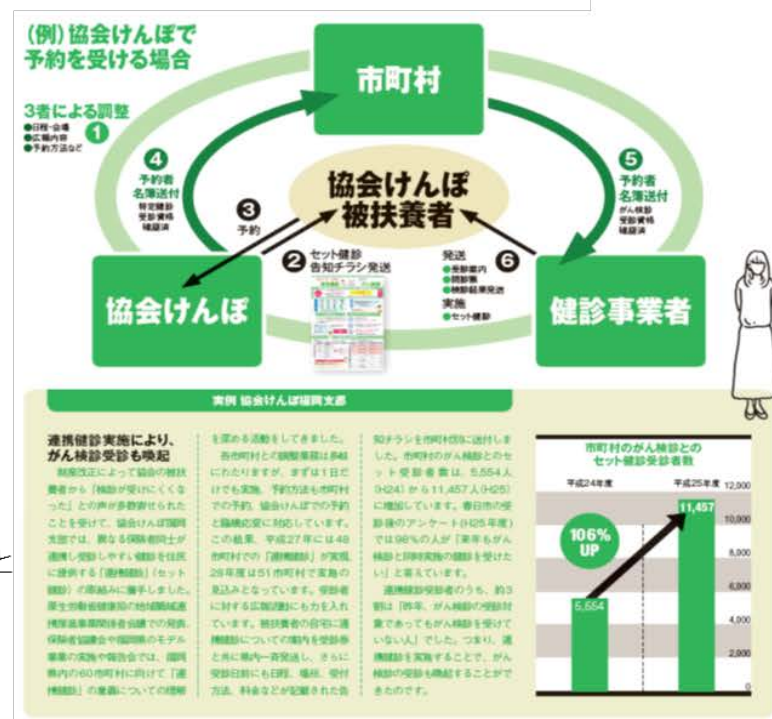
(例) 協会けんぽで予約を受ける場合

市町村

3者による調整
●日程・会場
●広報内容
●予約方法など
1

4
予約者名簿送付
特定健診受診資格確認済

5
予約者名簿送付
がん検診受診資格確認済

協会けんぽ被扶養者

3
予約

2
セット健診告知チラシ発送

発送
●受診案内
●問診票
●検診結果発送
実施
●セット健診
6

協会けんぽ

健診事業者

実例 協会けんぽ福岡支部

連携健診実施により、がん検診受診率も喚起

制度改正によって協会の被扶養者から「検診が受けにくくなった」との声が多数寄せられたことを受けて、協会けんぽ福岡支部では、異なる保険者同士が連携し受診しやすい健診を住民に提供する「連携健診（セット健診）」の取組みに着手しました。厚生労働省健康局の地域職域連携推進事業関係者会議での発表、保険者協議会や福岡県のモデル事業の実施や報告会では、福岡県内の60市町村に向けて「連携健診」の意義についての理解を深める活動をしてきました。

各市町村との調整業務は多岐にわたりますが、まずは1日だけでも実施。予約方法も市町村での予約、協会けんぽでの予約と臨機応変に対応しています。この結果、平成27年には48市町村での「連携健診」が実現。28年度は51市町村で実施の見込みとなっています。受診者に対する広報活動にも力を入れています。被扶養者の自宅に連携健診についての案内を受診券と共に県内一斉発送し、さらに受診日前にも日程、場所、受付方法、料金などが記載された告知チラシを市町村別に送付しました。市町村のがん検診とのセット受診者数は、5,554人(H24)から11,457人(H25)に増加しています。春日市の受診後のアンケート(H25年度)では98%の人が「来年もがん検診と同時実施の健診を受けたい」と答えています。

連携健診受診者のうち、約3割は「昨年、がん検診の受診対象であってもがん検診を受けていない人」でした。つまり、連携健診を実施することで、がん検診の受診も喚起することができたのです。

市町村のがん検診とのセット健診受診者数

平成24年度
平成25年度
106% UP
5,554
11,457
12,000
10,000
8,000
6,000
4,000
2,000
0